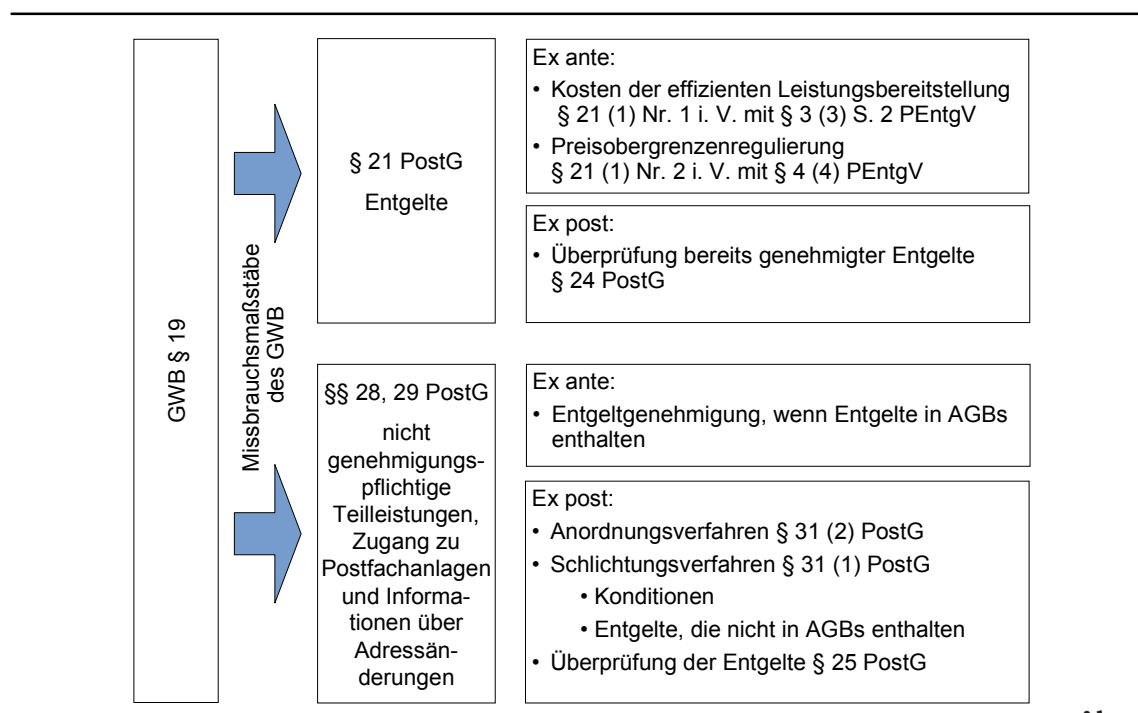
GWB § 19

Missbrauchsmaßstäbe des GWB

§ 21 PostG

Entgelte

Ex ante:

• Kosten der effizienten Leistungsbereitstellung § 21 (1) Nr. 1 i. V. mit § 3 (3) S. 2 PEntgV

• Preisobergrenzenregulierung § 21 (1) Nr. 2 i. V. mit § 4 (4) PEntgV

Ex post:

• Überprüfung bereits genehmigter Entgelte § 24 PostG

§§ 28, 29 PostG

nicht genehmigungspflichtige Teilleistungen, Zugang zu Postfachanlagen und Informationen über Adressänderungen

Ex ante:

• Entgeltgenehmigung, wenn Entgelte in AGBs enthalten

Ex post:

• Anordnungsverfahren § 31 (2) PostG

• Schlichtungsverfahren § 31 (1) PostG

• Konditionen

• Entgelte, die nicht in AGBs enthalten

• Überprüfung der Entgelte § 25 PostG